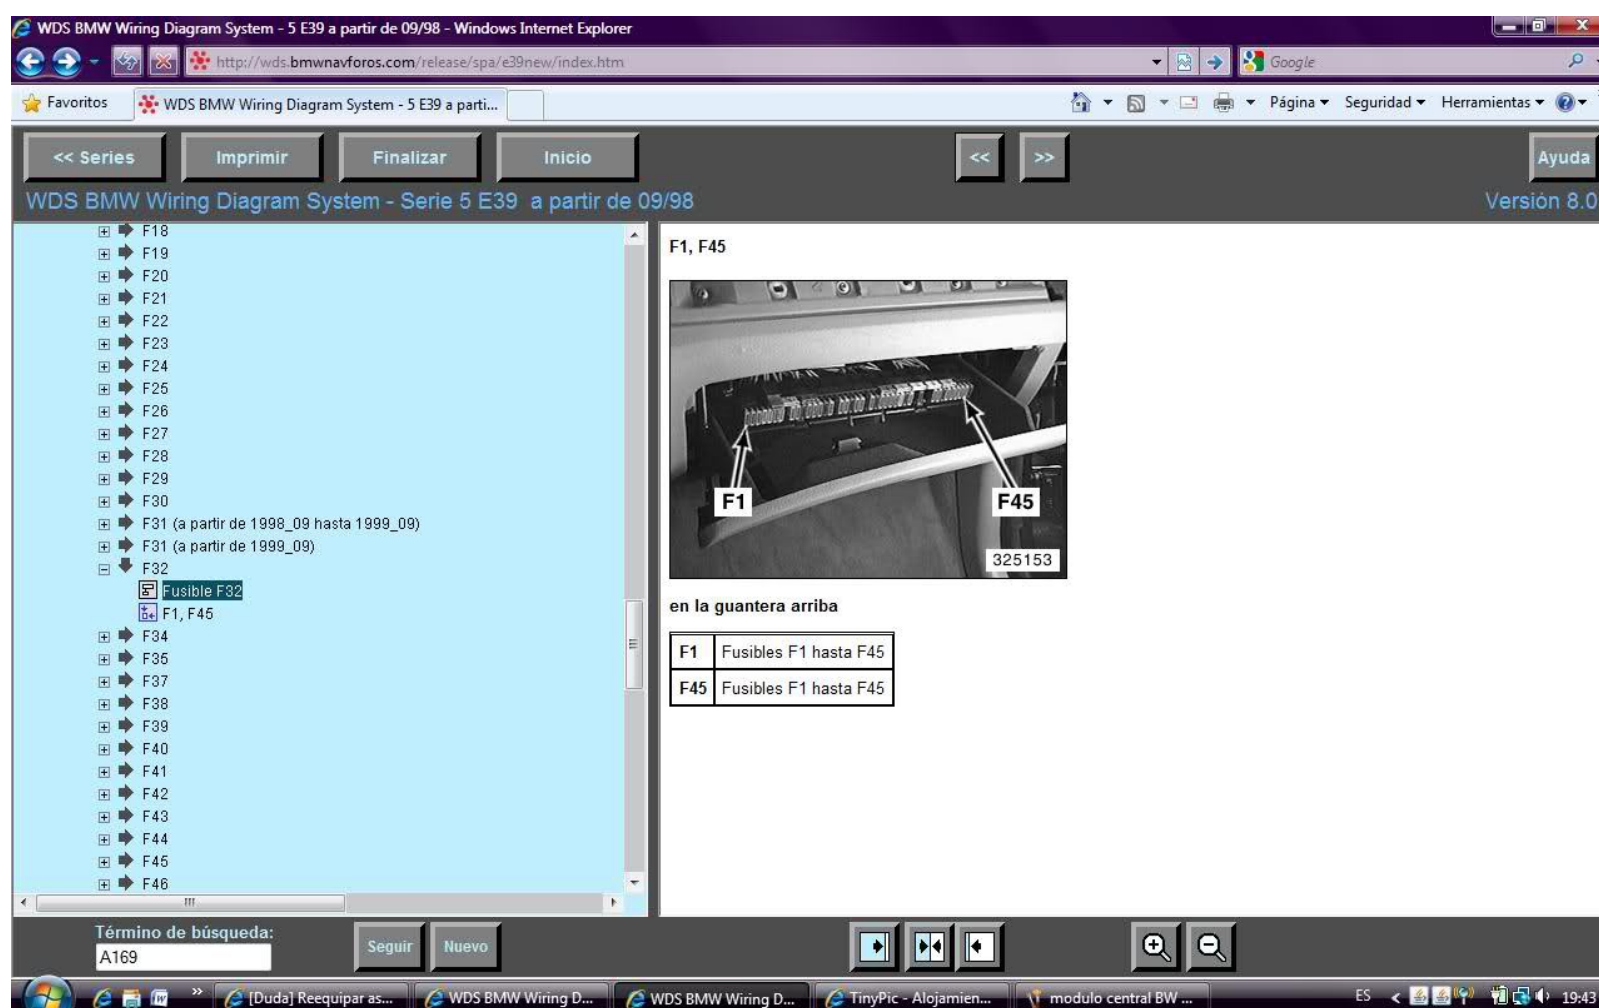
WDS BMW Wiring Diagram System - 5 E39 a partir de 09/98 - Windows Internet Explorer

http://wds.bmwnavforos.com/release/spa/e39new/index.htm

Google

Favoritos

WDS BMW Wiring Diagram System - 5 E39 a parti...

Página ▾ Seguridad ▾ Herramientas ▾

<< Series Imprimir Finalizar Inicio << >> Ayuda

WDS BMW Wiring Diagram System - Serie 5 E39 a partir de 09/98

Versión 8.0

F18
F19
F20
F21
F22
F23
F24
F25
F26
F27
F28
F29
F30
F31 (a partir de 1998_09 hasta 1999_09)
F31 (a partir de 1999_09)
F32
Fusible F32
F1, F45
F34
F35
F37
F38
F39
F40
F41
F42
F43
F44
F45
F46

F1, F45

F1

F45

325153

en la guantera arriba

| F1 | Fusibles F1 hasta F45 |
|---|---|
| F45 | Fusibles F1 hasta F45 |

Término de búsqueda:

A169

Seguir Nuevo

[Duda] Reequipar as...

WDS BMW Wiring D...

WDS BMW Wiring D...

TinyPic - Alojamien...

modulo central BW ...

ES

19:43